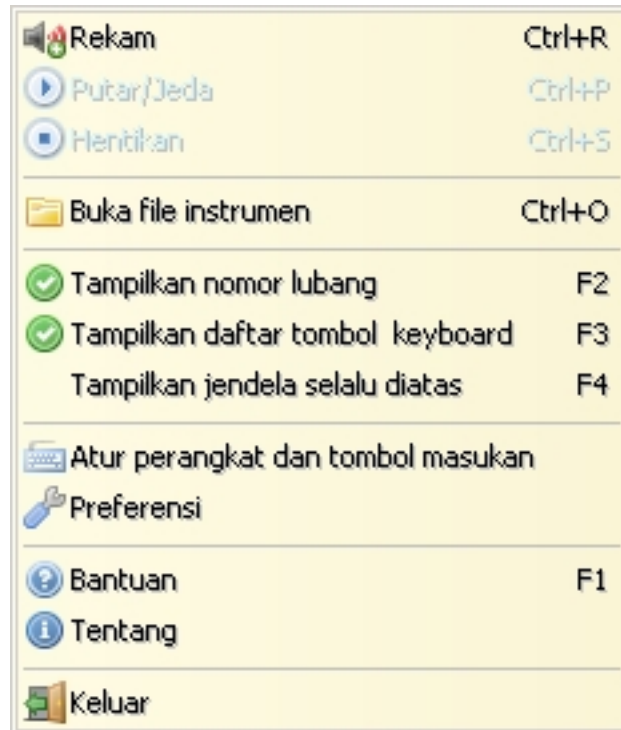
Rekam Ctrl+R
Putar/Jeda Ctrl+P
Hentikan Ctrl+S

Buka file instrumen Ctrl+O

Tampilkan nomor lubang F2
Tampilkan daftar tombol keyboard F3
Tampilkan jendela selalu diatas F4

Atur perangkat dan tombol masukan
Preferensi

Bantuan F1
Tentang

Keluar